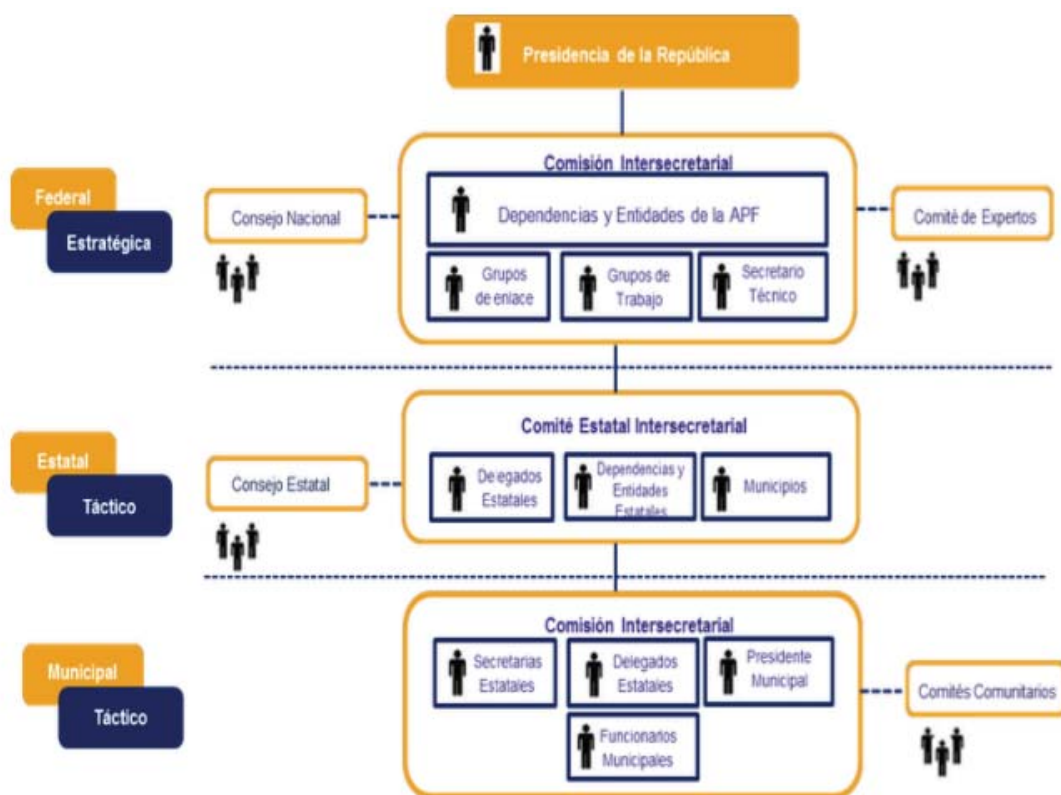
Presidencia de la República

Federal
Estratégica

Consejo Nacional

Comisión Intersecretarial
Dependencias y Entidades de la APF
Grupos de enlace
Grupos de Trabajo
Secretario Técnico

Comité de Expertos

Estatal
Táctico

Consejo Estatal

Comité Estatal Intersecretarial
Delegados Estatales
Dependencias y Entidades Estatales
Municipios

Municipal
Táctico

Comisión Intersecretarial
Secretarías Estatales
Delegados Estatales
Presidente Municipal
Funcionarios Municipales

Comités Comunitarios